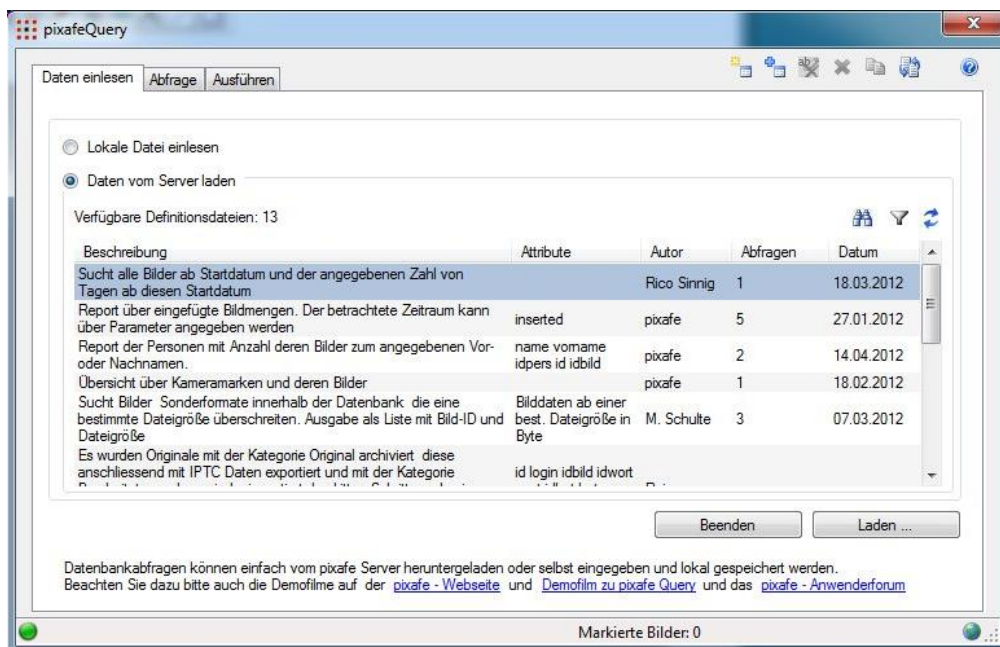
pixafeQuery

Daten einlesen | Abfrage | Ausführen

Lokale Datei einlesen

Daten vom Server laden

Verfügbare Definitionsdateien: 13

| Beschreibung | Attribute | Autor | Abfragen | Datum |
|---|---|---|---|---|
| Sucht alle Bilder ab Startdatum und der angegebenen Zahl von Tagen ab diesen Startdatum | | Rico Sinnig | 1 | 18.03.2012 |
| Report über eingefügte Bildmengen. Der betrachtete Zeitraum kann über Parameter angegeben werden | inserted | pixafe | 5 | 27.01.2012 |
| Report der Personen mit Anzahl deren Bilder zum angegebenen Vor- oder Nachnamen. | name vorname idpers id idbild | pixafe | 2 | 14.04.2012 |
| Übersicht über Kameramarken und deren Bilder | | pixafe | 1 | 18.02.2012 |
| Sucht Bilder Sonderformate innerhalb der Datenbank die eine bestimmte Dateigröße überschreiten. Ausgabe als Liste mit Bild-ID und Dateigröße | Bilddaten ab einer best. Dateigröße in Byte | M. Schulte | 3 | 07.03.2012 |
| Es wurden Originale mit der Kategorie Original archiviert diese anschliessend mit IPTC Daten exportiert und mit der Kategorie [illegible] | id login idbild idwort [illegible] | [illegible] | | |

Beenden | Laden ...

Datenbankabfragen können einfach vom pixafe Server heruntergeladen oder selbst eingegeben und lokal gespeichert werden.
Beachten Sie dazu bitte auch die Demofilme auf der pixafe - Webseite und Demofilm zu pixafe Query und das pixafe - Anwenderforum

Markierte Bilder: 0